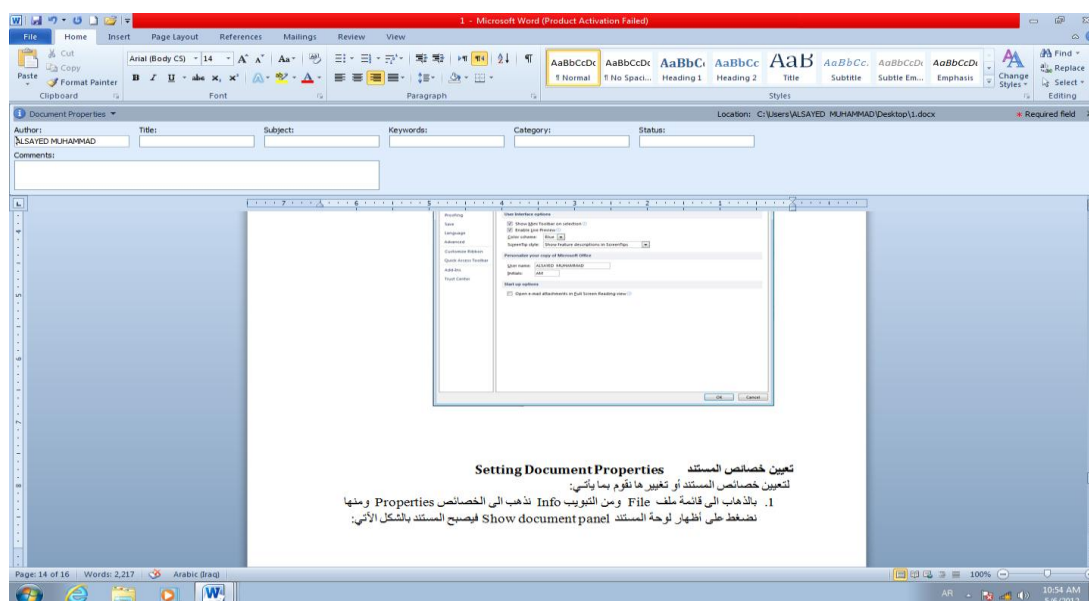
1 - Microsoft Word (Product Activation Failed)

File Home Insert Page Layout References Mailings Review View

Cut
Copy
Paste
Format Painter
Clipboard

Arial (Body CS) 14
Font

Paragraph

AaBbCcDc ¶ Normal
AaBbCcDc ¶ No Spaci...
AaBbC Heading 1
AaBbCc Heading 2
AaB Title
AaBbCc. Subtitle
AaBbCcDc Subtle Em...
AaBbCcDc Emphasis
Change Styles
Styles

Find
Replace
Select
Editing

Document Properties
Location: C:\Users\ALSAYED MUHAMMAD\Desktop\1.docx
* Required field

Author: ALSAYED MUHAMMAD
Title:
Subject:
Keywords:
Category:
Status:
Comments:

Proofing
Save
Language
Advanced
Customize Ribbon
Quick Access Toolbar
Add-Ins
Trust Center

User Interface options
Show Mini Toolbar on selection
Enable Live Preview
Color scheme: Blue
ScreenTip style: Show feature descriptions in ScreenTips
Personalize your copy of Microsoft Office
User name: ALSAYED MUHAMMAD
Initials: AM
Start up options
Open e-mail attachments in Full Screen Reading view

OK Cancel

تعيين خصائص المستند Setting Document Properties

لتعيين خصائص المستند أو تغيير ها نقوم بما يأتي:

1. بالذهاب الى قائمة ملف File ومن التبويب Info نذهب الى الخصائص Properties ومنها نضغط على اظهار لوحة المستند Show document panel فيصبح المستند بالشكل الآتي:

Page: 14 of 16 | Words: 2,217 | Arabic (Iraq)
100%
AR
10:54 AM